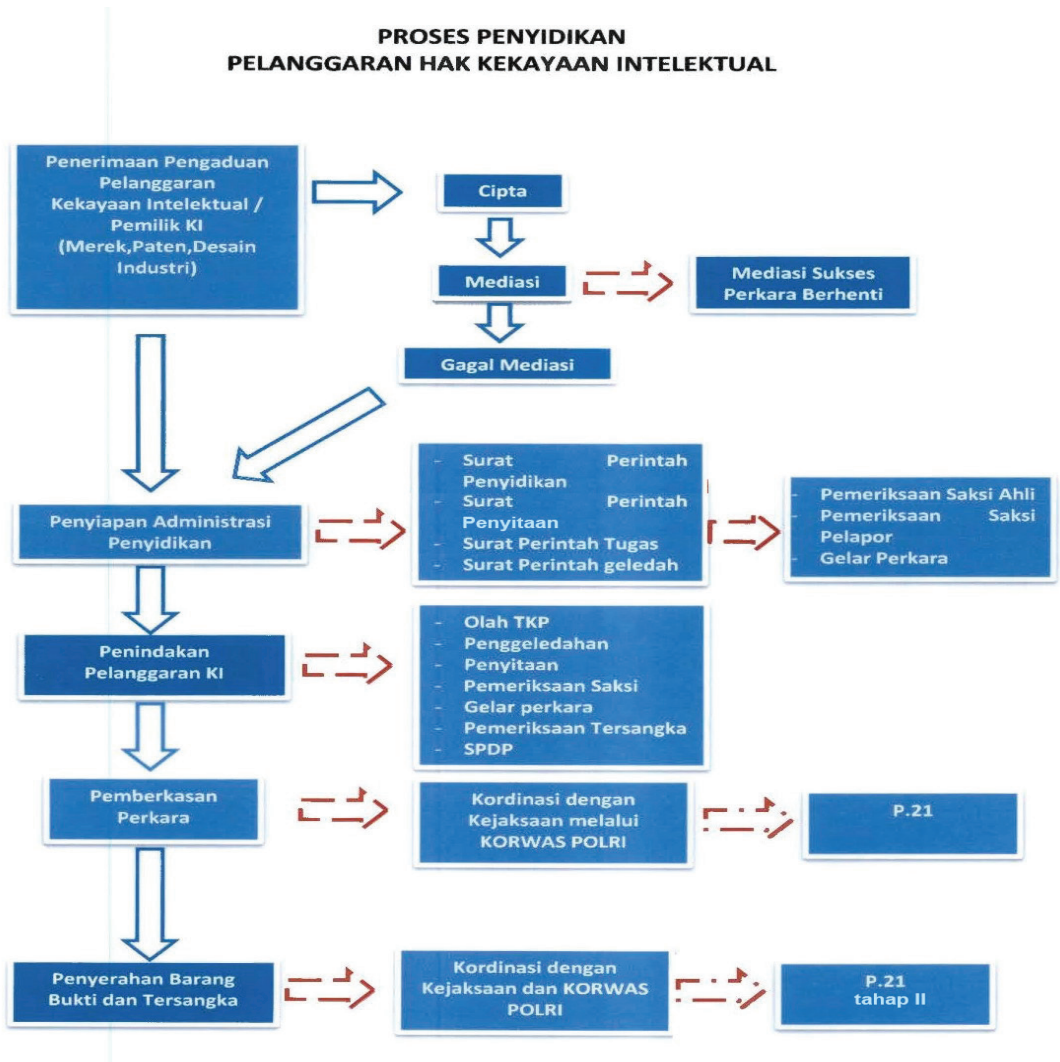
PROSES PENYIDIKAN
PELANGGARAN HAK KEKAYAAN INTELEKTUAL

Penerimaan Pengaduan Pelanggaran Kekayaan Intelektual / Pemilik KI (Merek,Paten,Desain Industri)

Cipta

Mediasi

Mediasi Sukses Perkara Berhenti

Gagal Mediasi

Penyiapan Administrasi Penyidikan

- Surat Perintah Penyidikan
- Surat Perintah Penyitaan
- Surat Perintah Tugas
- Surat Perintah geledah

- Pemeriksaan Saksi Ahli
- Pemeriksaan Saksi Pelapor
- Gelar Perkara

Penindakan Pelanggaran KI

- Olah TKP
- Penggeledahan
- Penyitaan
- Pemeriksaan Saksi
- Gelar perkara
- Pemeriksaan Tersangka
- SPDP

Pemberkasan Perkara

Kordinasi dengan Kejaksaan melalui KORWAS POLRI

P.21

Penyerahan Barang Bukti dan Tersangka

Kordinasi dengan Kejaksaan dan KORWAS POLRI

P.21 tahap II